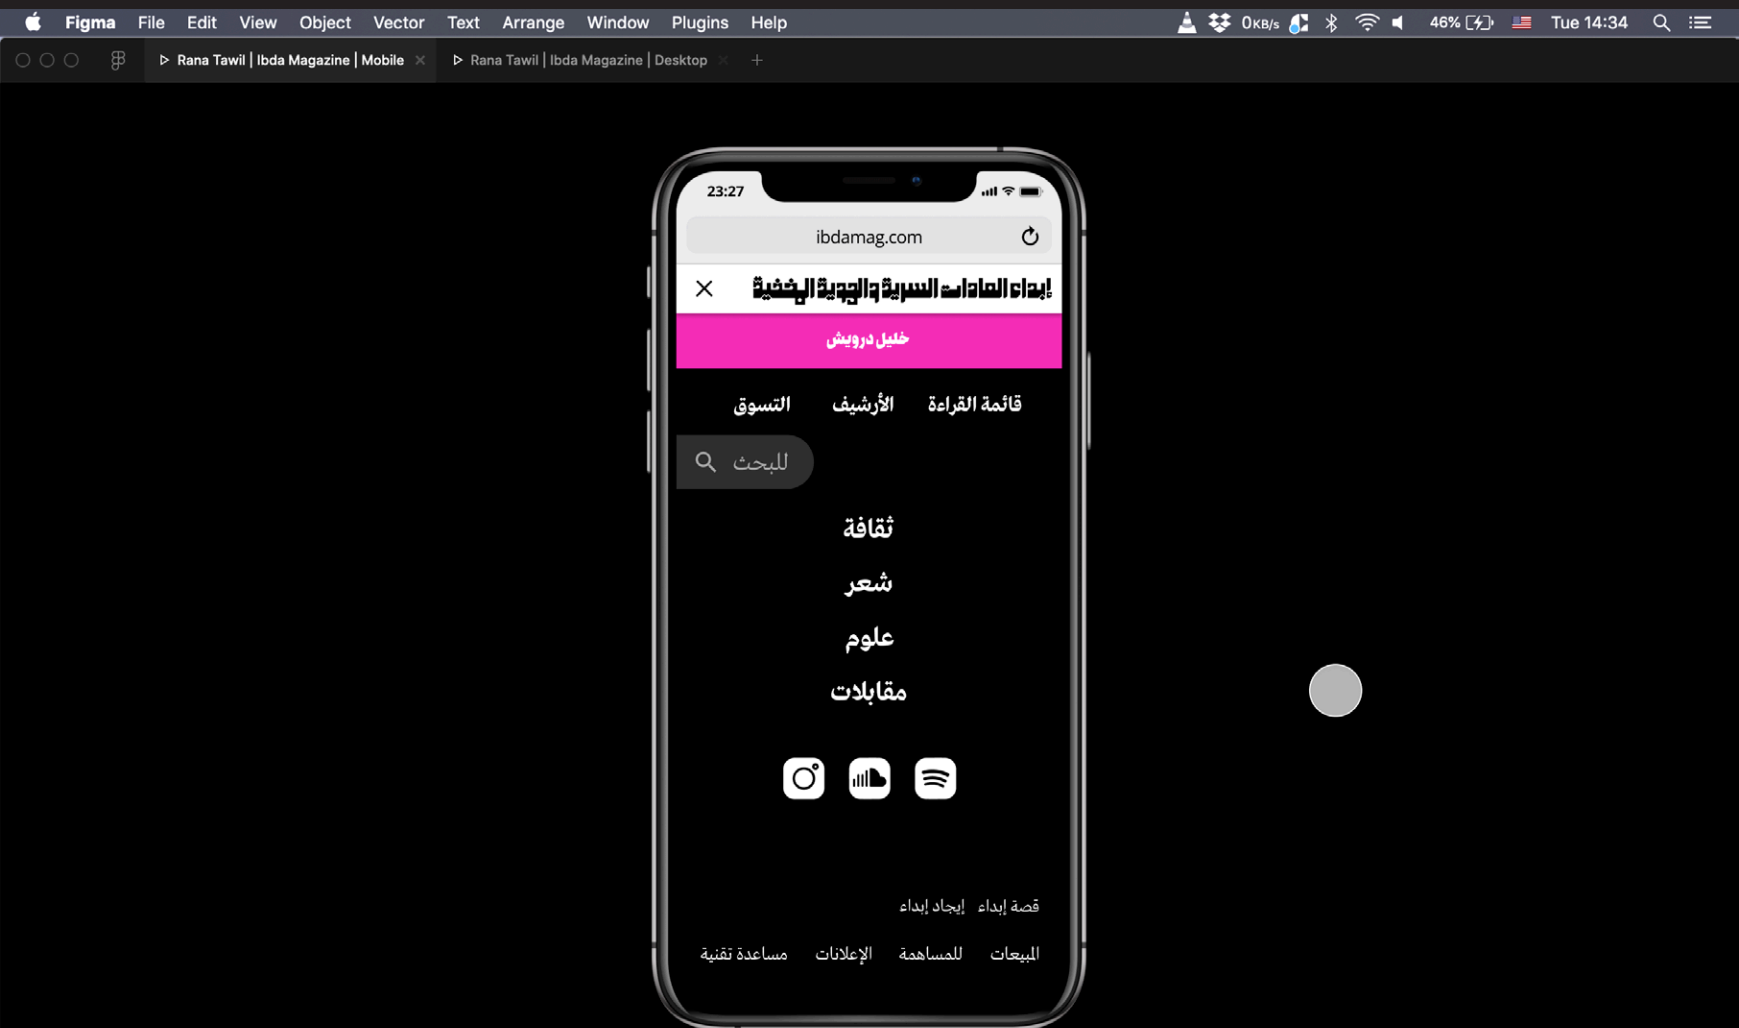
Figma File Edit View Object Vector Text Arrange Window Plugins Help 0KB/s 46% Tue 14:34

Rana Tawil | Ibda Magazine | Mobile
Rana Tawil | Ibda Magazine | Desktop

23:27

ibdamag.com

إبداء العادات السرية والجدية المخفية

خليل درويش

قائمة القراءة الأرشيف التسوق

للبحث

ثقافة
شعر
علوم
مقابلات

قصة إبداء إيجاد إبداء

المبيعات للمساهمة الإعلانات مساعدة تقنية